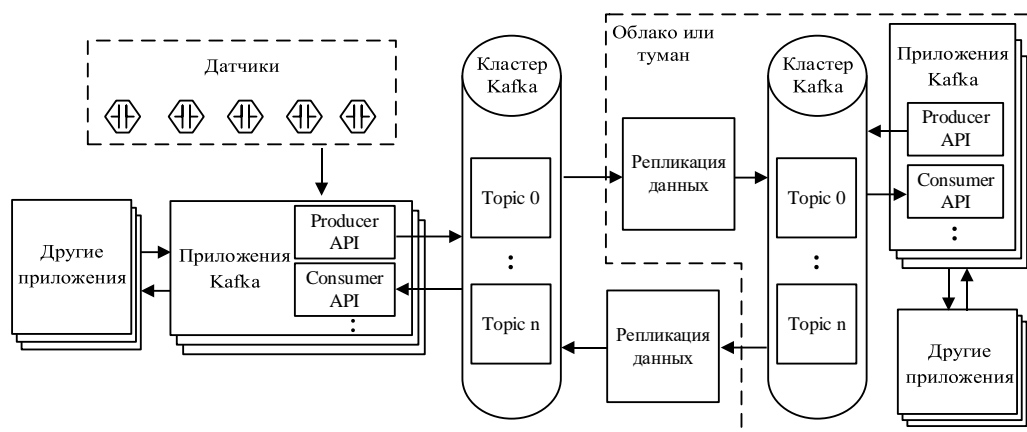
Датчики

Другие приложения

Приложения Kafka

Producer API

Consumer API

Кластер Kafka

Topic 0

Topic n

Облако или туман

Репликация данных

Кластер Kafka

Topic 0

Topic n

Репликация данных

Приложения Kafka

Producer API

Consumer API

Другие приложения